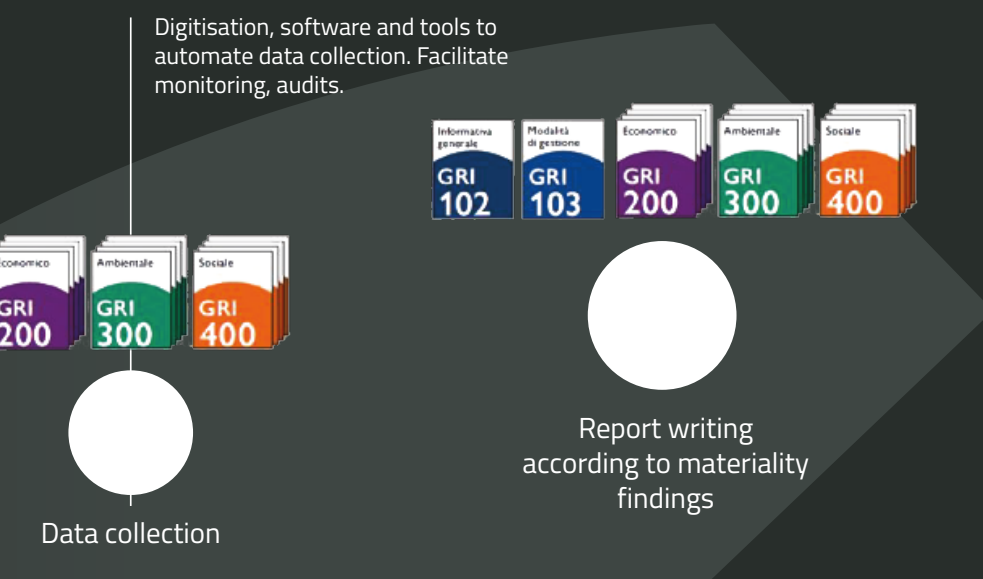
Digitisation, software and tools to automate data collection. Facilitate monitoring, audits.

Informativa generale
GRI
102

Modalità di gestione
GRI
103

Economico
GRI
200

Ambientale
GRI
300

Sociale
GRI
400

conomico
GRI
200

Ambientale
GRI
300

Sociale
GRI
400

Report writing according to materiality findings

Data collection